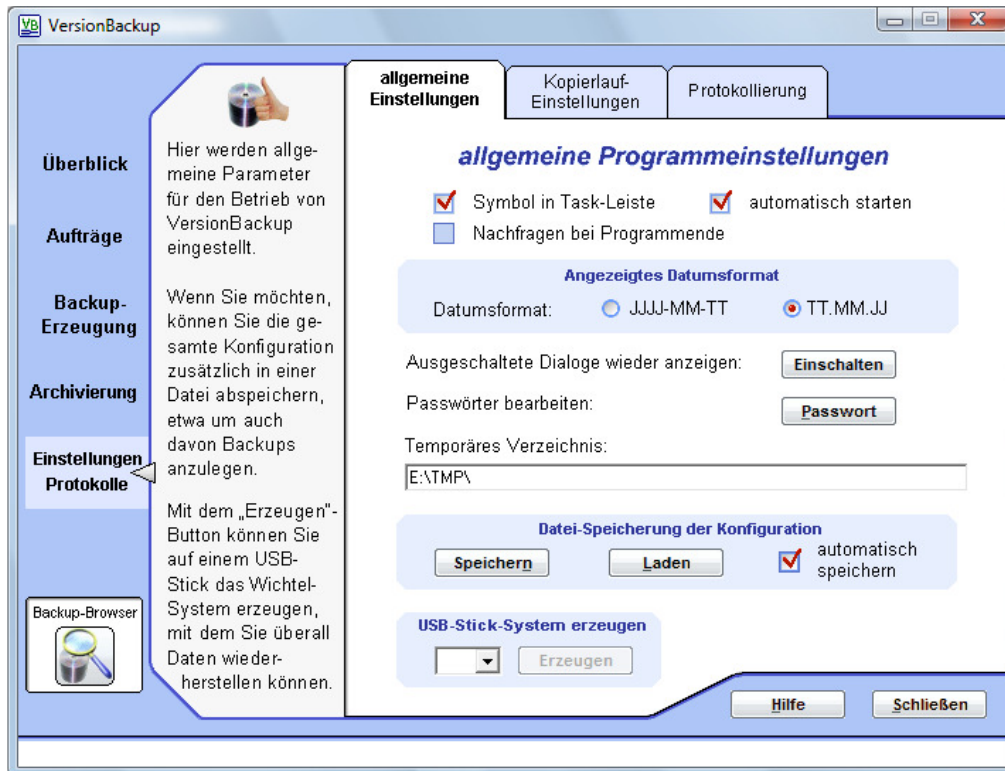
VB VersionBackup

Überblick

Aufträge

Backup-Erzeugung

Archivierung

Einstellungen Protokolle

Backup-Browser

Hier werden allgemeine Parameter für den Betrieb von VersionBackup eingestellt.

Wenn Sie möchten, können Sie die gesamte Konfiguration zusätzlich in einer Datei abspeichern, etwa um auch davon Backups anzulegen.

Mit dem „Erzeugen"-Button können Sie auf einem USB-Stick das Wichtel-System erzeugen, mit dem Sie überall Daten wiederherstellen können.

allgemeine Einstellungen | Kopierlauf-Einstellungen | Protokollierung

allgemeine Programmeinstellungen

Symbol in Task-Leiste

automatisch starten

Nachfragen bei Programmende

Angezeigtes Datumsformat

Datumsformat: JJJJ-MM-TT TT.MM.JJ

Ausgeschaltete Dialoge wieder anzeigen: Einschalten

Passwörter bearbeiten: Passwort

Temporäres Verzeichnis:

E:\TMP\

Datei-Speicherung der Konfiguration

Speichern Laden automatisch speichern

USB-Stick-System erzeugen

Erzeugen

Hilfe Schließen